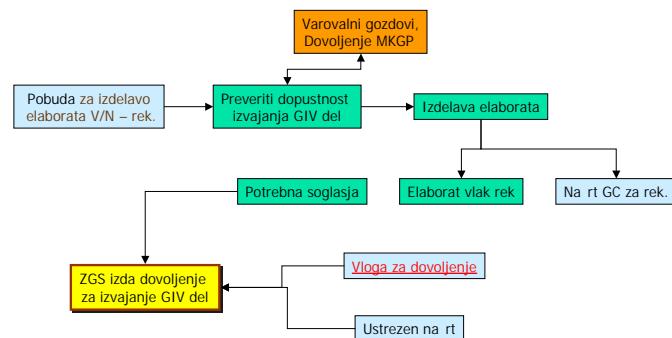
Varovalni gozdovi, Dovoljenje MKGP

Pobuda za izdelavo elaborata V/N – rek.

Preveriti dopustnost izvajanja GIV del

Izdelava elaborata

Potrebna soglasja

Elaborat vlak rek

Na rt GC za rek.

ZGS izda dovoljenje za izvajanje GIV del

Vloga za dovoljenje

Ustrezen na rt